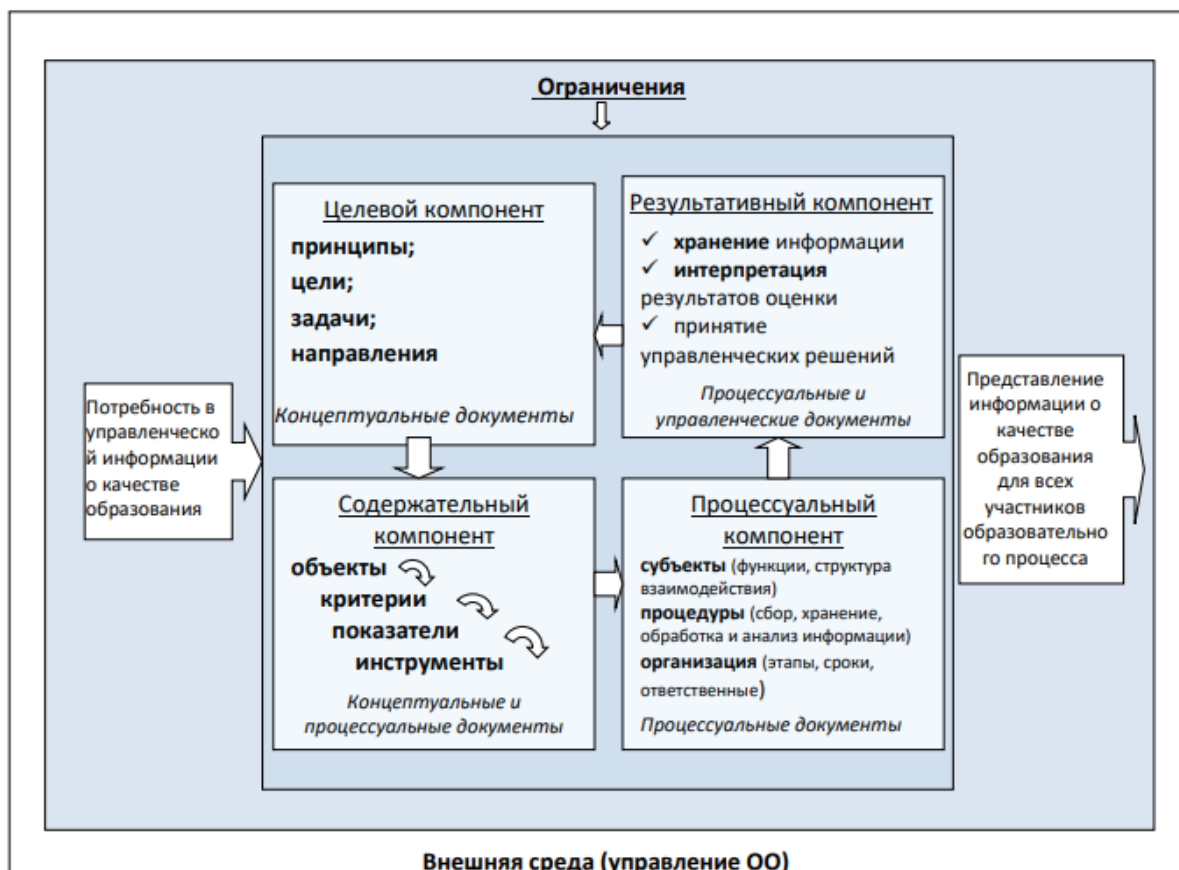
Ограничения

Целевой компонент

принципы;

цели;

задачи;

направления

Концептуальные документы

Результативный компонент

✓ хранение информации

✓ интерпретация результатов оценки

✓ принятие управленческих решений

Процессуальные и управленческие документы

Потребность в управленческой информации о качестве образования

Представление информации о качестве образования для всех участников образовательного процесса

Содержательный компонент

объекты

критерии

показатели

инструменты

Концептуальные и процессуальные документы

Процессуальный компонент

субъекты (функции, структура взаимодействия)

процедуры (сбор, хранение, обработка и анализ информации)

организация (этапы, сроки, ответственные)

Процессуальные документы

Внешняя среда (управление ОО)